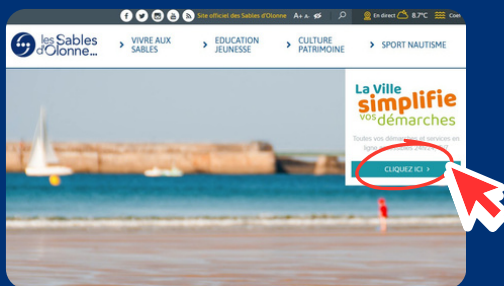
Site officiel des Sables d'Olonne A+ A-

En direct 8,7°C Com

les Sables d'Olonne...

VIVRE AUX SABLES

EDUCATION JEUNESSE

CULTURE PATRIMOINE

SPORT NAUTISME

La Ville simplifie vos démarches

Toutes vos démarches et services en ligne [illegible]

CLIQUEZ ICI ›